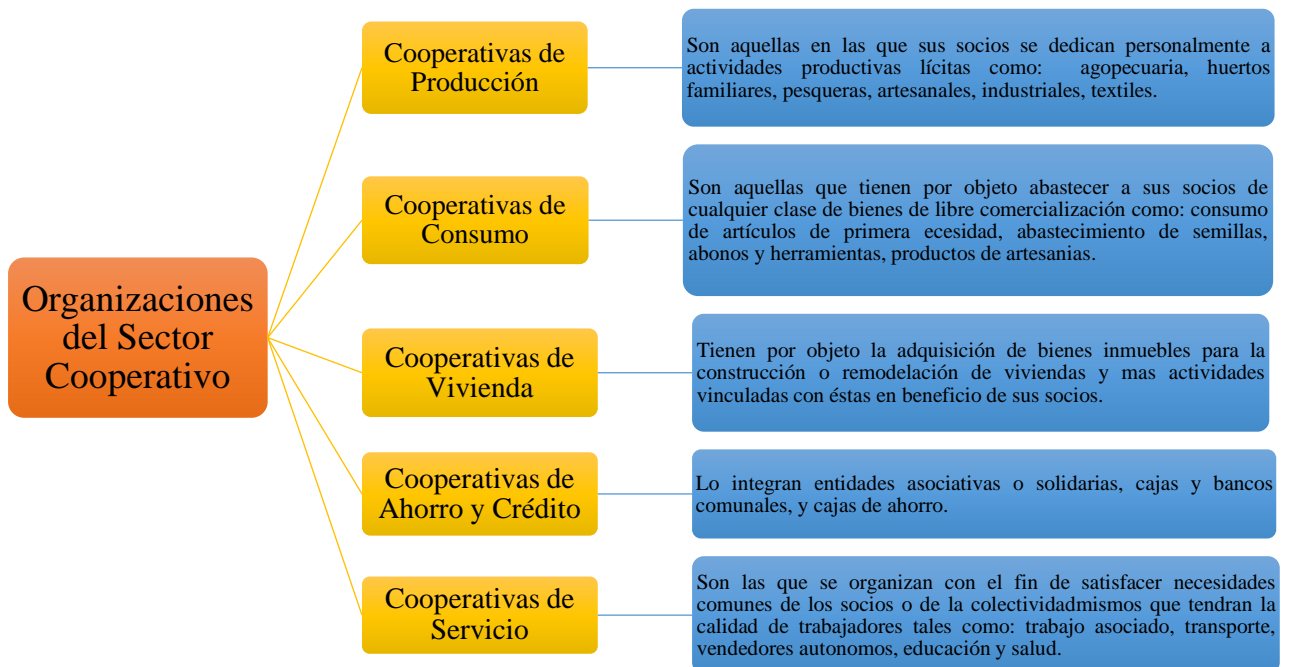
Organizaciones del Sector Cooperativo

Cooperativas de Producción

Son aquellas en las que sus socios se dedican personalmente a actividades productivas lícitas como: agopecuaria, huertos familiares, pesqueras, artesanales, industriales, textiles.

Cooperativas de Consumo

Son aquellas que tienen por objeto abastecer a sus socios de cualquier clase de bienes de libre comercialización como: consumo de artículos de primera ecesidad, abastecimiento de semillas, abonos y herramientas, productos de artesanias.

Cooperativas de Vivienda

Tienen por objeto la adquisición de bienes inmuebles para la construcción o remodelación de viviendas y mas actividades vinculadas con éstas en beneficio de sus socios.

Cooperativas de Ahorro y Crédito

Lo integran entidades asociativas o solidarias, cajas y bancos comunales, y cajas de ahorro.

Cooperativas de Servicio

Son las que se organizan con el fin de satisfacer necesidades comunes de los socios o de la colectividadmismos que tendran la calidad de trabajadores tales como: trabajo asociado, transporte, vendedores autonomos, educación y salud.